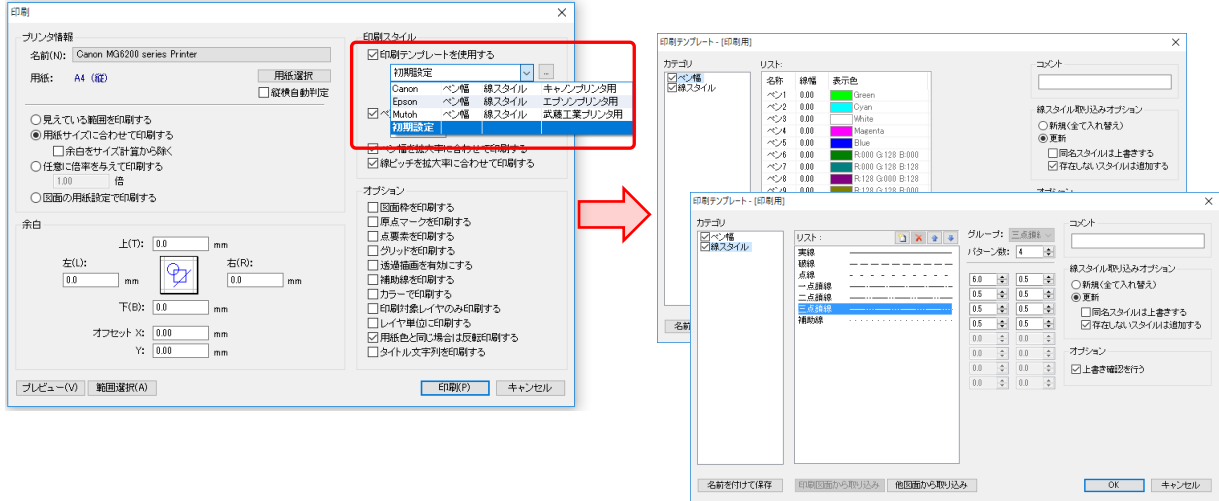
印刷

プリンタ情報
名前(N): Canon MG6200 series Printer
用紙: A4 (縦)
用紙選択
縦横自動判定

見えている範囲を印刷する
用紙サイズに合わせて印刷する
余白をサイズ計算から除く
任意に倍率を与えて印刷する
1.00 倍
図面の用紙設定で印刷する

余白
上(T): 0.0 mm
左(L): 0.0 mm
右(R): 0.0 mm
下(B): 0.0 mm
オフセット X: 0.00 mm
Y: 0.00 mm

プレビュー(V)
範囲選択(A)

印刷スタイル
印刷テンプレートを使用する
初期設定

| Canon | ペン幅 | 線スタイル | キャノンプリンタ用 |
|---|---|---|---|
| Epson | ペン幅 | 線スタイル | エプソンプリンタ用 |
| Mutoh | ペン幅 | 線スタイル | 武藤工業プリンタ用 |
| 初期設定 | | | |

ペン幅を拡大率に合わせて印刷する
線ピッチを拡大率に合わせて印刷する

オプション
図面枠を印刷する
原点マークを印刷する
点要素を印刷する
グリッドを印刷する
透過描画を有効にする
補助線を印刷する
カラーで印刷する
印刷対象レイヤのみ印刷する
レイヤ単位に印刷する
用紙色と同じ場合は反転印刷する
タイトル文字列を印刷する

印刷(P)
キャンセル

印刷テンプレート - [印刷用]
カテゴリ
ペン幅
線スタイル
リスト:

| 名称 | 線幅 | 表示色 |
|---|---|---|
| ペン1 | 0.00 | Green |
| ペン2 | 0.00 | Cyan |
| ペン3 | 0.00 | White |
| ペン4 | 0.00 | Magenta |
| ペン5 | 0.00 | Blue |
| ペン6 | 0.00 | R:000 G:128 B:000 |
| ペン7 | 0.00 | R:000 G:128 B:128 |
| ペン8 | 0.00 | R:128 G:000 B:128 |
| ペン9 | 0.00 | R:128 G:128 B:000 |

コメント
線スタイル取り込みオプション
新規(全て入れ替え)
更新
同名スタイルは上書きする
存在しないスタイルは追加する
オプション
名前

印刷テンプレート - [印刷用]
カテゴリ
ペン幅
線スタイル
リスト:
実線
破線
点線
一点鎖線
二点鎖線
三点鎖線
補助線
グループ: 三点鎖線
パターン数: 4
6.0 0.5
0.5 0.5
0.5 0.5
0.5 0.5
0.0 0.0
0.0 0.0
0.0 0.0
0.0 0.0
コメント
線スタイル取り込みオプション
新規(全て入れ替え)
更新
同名スタイルは上書きする
存在しないスタイルは追加する
オプション
上書き確認を行う
名前を付けて保存
印刷図面から取り込み
他図面から取り込み
OK
キャンセル